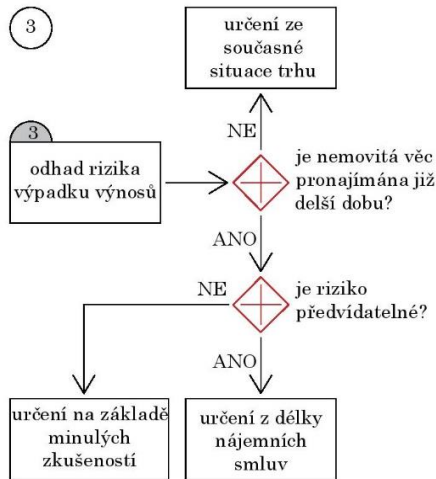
3

určení ze současné situace trhu

3

odhad rizika výpadku výnosů

NE

je nemovitá věc pronajímána již delší dobu?

ANO

NE

je riziko předvídatelné?

ANO

určení na základě minulých zkušeností

určení z délky nájemních smluv